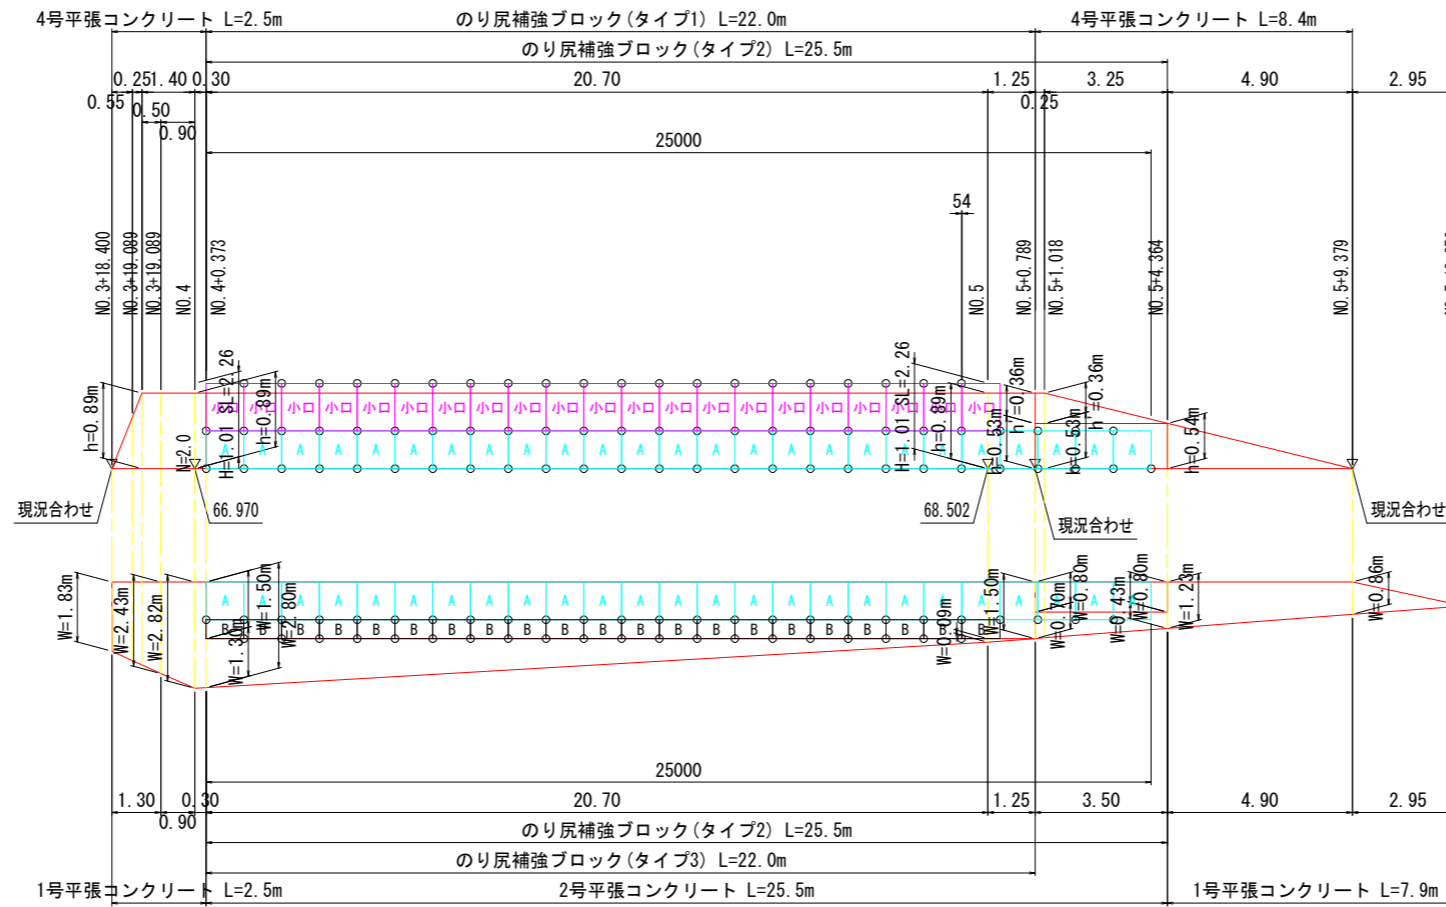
4号平張コンクリート L=2.5m
のり尻補強ブロック(タイプ1) L=22.0m
4号平張コンクリート L=8.4m
のり尻補強ブロック(タイプ2) L=25.5m
0.25
1.40
0.30
20.70
1.25
3.25
4.90
2.95
0.55
0.50
0.90
0.25
25000
54
NO.3+18.400
NO.3+19.089
NO.3+19.089
NO.4
NO.4+0.373
NO.5
NO.5+0.789
NO.5+1.018
NO.5+4.364
NO.5+9.379
h=0.89m
SL=2.26
h=0.89m
H=1.01
W=2.0
SL=2.26
H=1.01
h=0.89m
h=0.53m
h=0.36m
h=0.36m
h=0.53m
h=0.54m
小口 小口 小口 小口 小口 小口 小口 小口 小口 小口 小口 小口 小口 小口 小口 小口 小口 小口 小口 小口 小口
A A A A A A A A A A A A A A A A A A A A A A A A A
現況合わせ
66.970
68.502
現況合わせ
現況合わせ
W=1.83m
W=2.43m
W=2.82m
W=1.30m
W=1.50m
W=2.80m
A A A A A A A A A A A A A A A A A A A A A A A A A
B B B B B B B B B B B B B B B B B B B B
W=0.09m
W=1.50m
W=0.70m
W=0.80m
W=0.43m
W=0.80m
W=1.23m
W=0.86m
25000
1.30
0.30
20.70
1.25
3.50
4.90
2.95
0.90
のり尻補強ブロック(タイプ2) L=25.5m
のり尻補強ブロック(タイプ3) L=22.0m
1号平張コンクリート L=2.5m
2号平張コンクリート L=25.5m
1号平張コンクリート L=7.9m